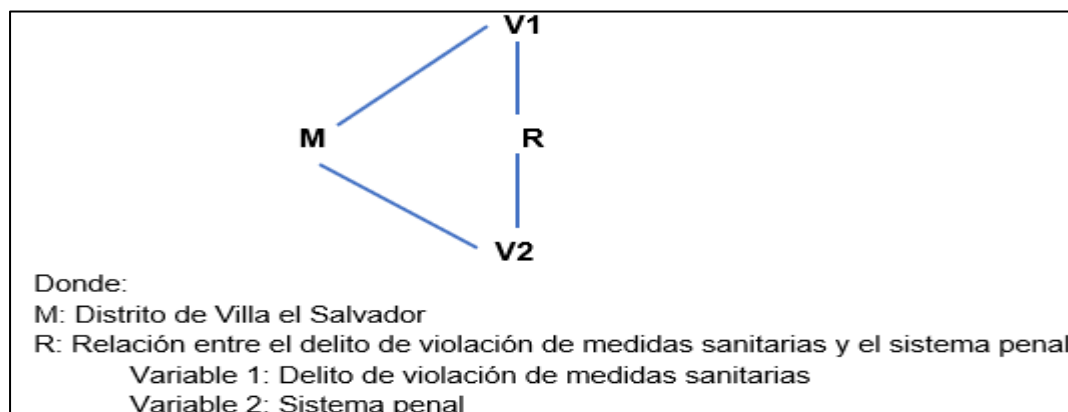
V1

M

R

V2

Donde:
M: Distrito de Villa el Salvador
R: Relación entre el delito de violación de medidas sanitarias y el sistema penal
Variable 1: Delito de violación de medidas sanitarias
Variable 2: Sistema penal